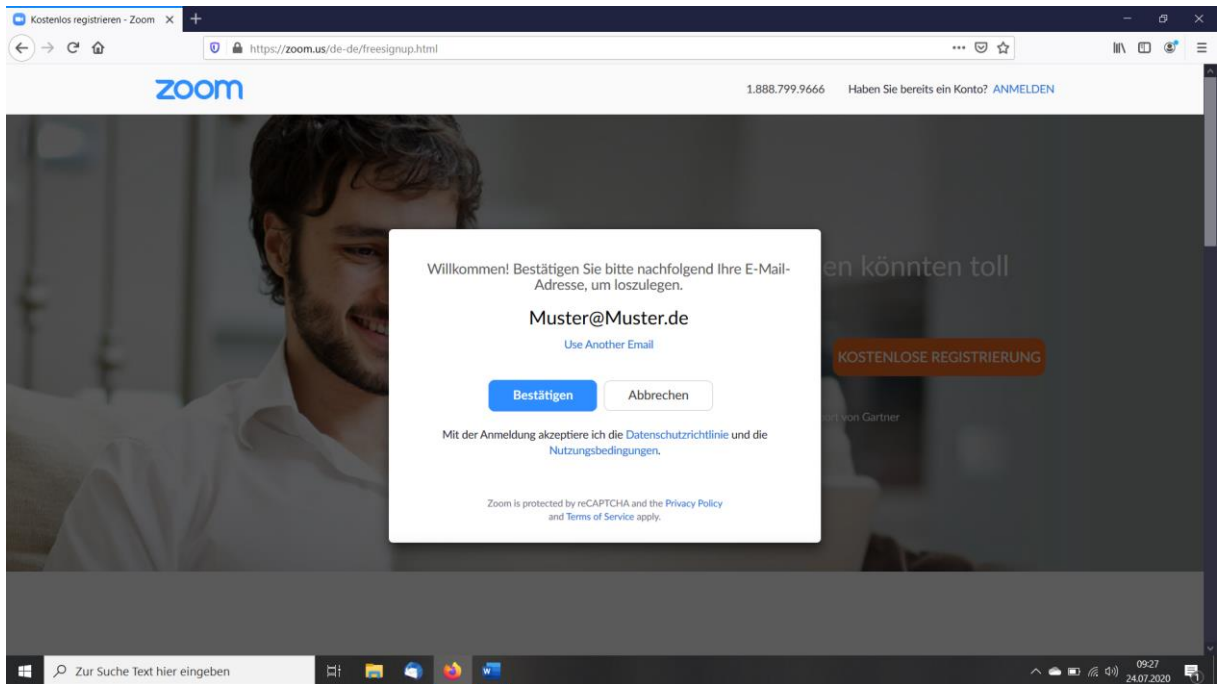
Kostenlos registrieren - Zoom

https://zoom.us/de-de/freesignup.html

zoom

1.888.799.9666 Haben Sie bereits ein Konto? ANMELDEN

en könnten toll

KOSTENLOSE REGISTRIERUNG

rt von Gartner

Willkommen! Bestätigen Sie bitte nachfolgend Ihre E-Mail-Adresse, um loszulegen.

Muster@Muster.de

Use Another Email

Bestätigen Abbrechen

Mit der Anmeldung akzeptiere ich die Datenschutzrichtlinie und die Nutzungsbedingungen.

Zoom is protected by reCAPTCHA and the Privacy Policy and Terms of Service apply.

Zur Suche Text hier eingeben

09:27
24.07.2020